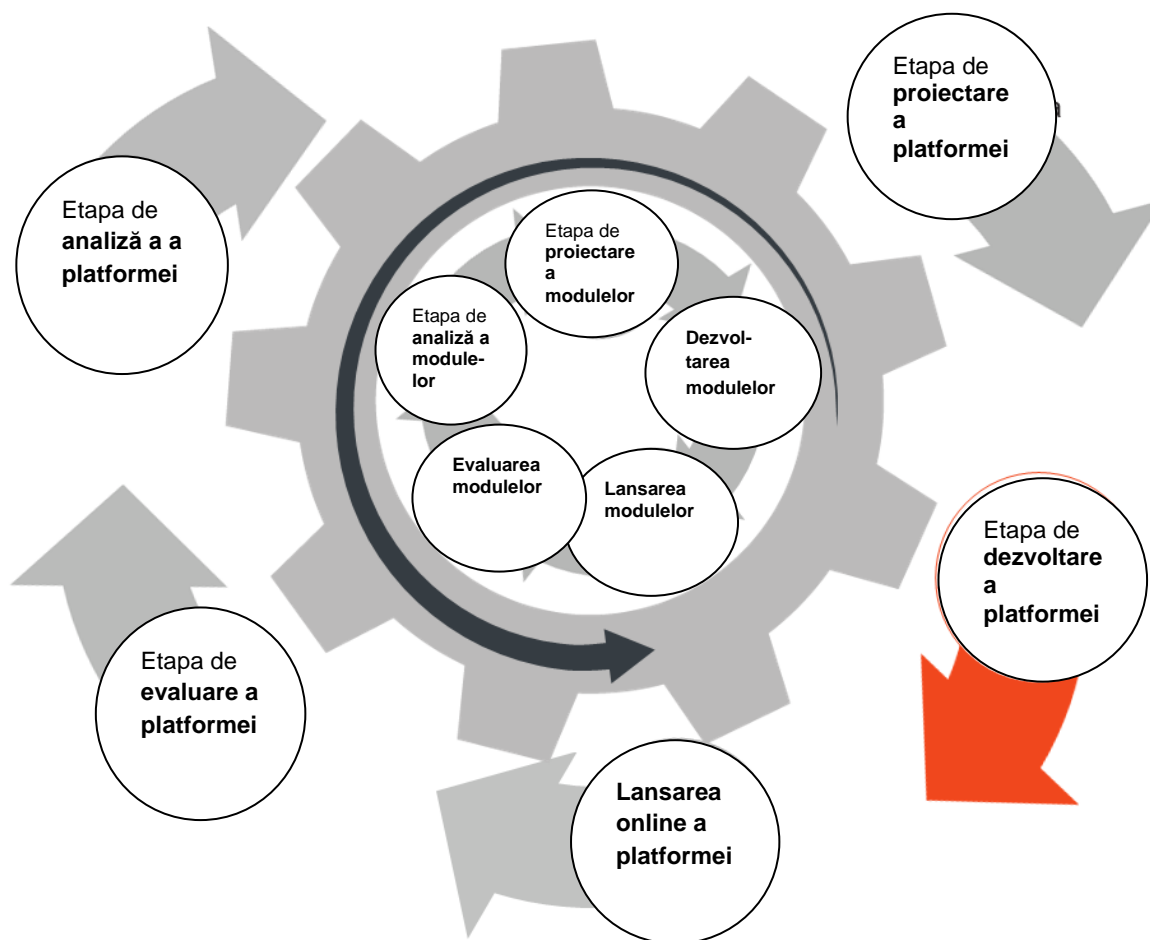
Etapa de proiectare a platformei

Etapa de analiză a a platformei

Etapa de proiectare a modulelor

Etapa de analiză a modulelor

Dezvoltarea modulelor

Evaluarea modulelor

Lansarea modulelor

Etapa de dezvoltare a platformei

Etapa de evaluare a platformei

Lansarea online a platformei